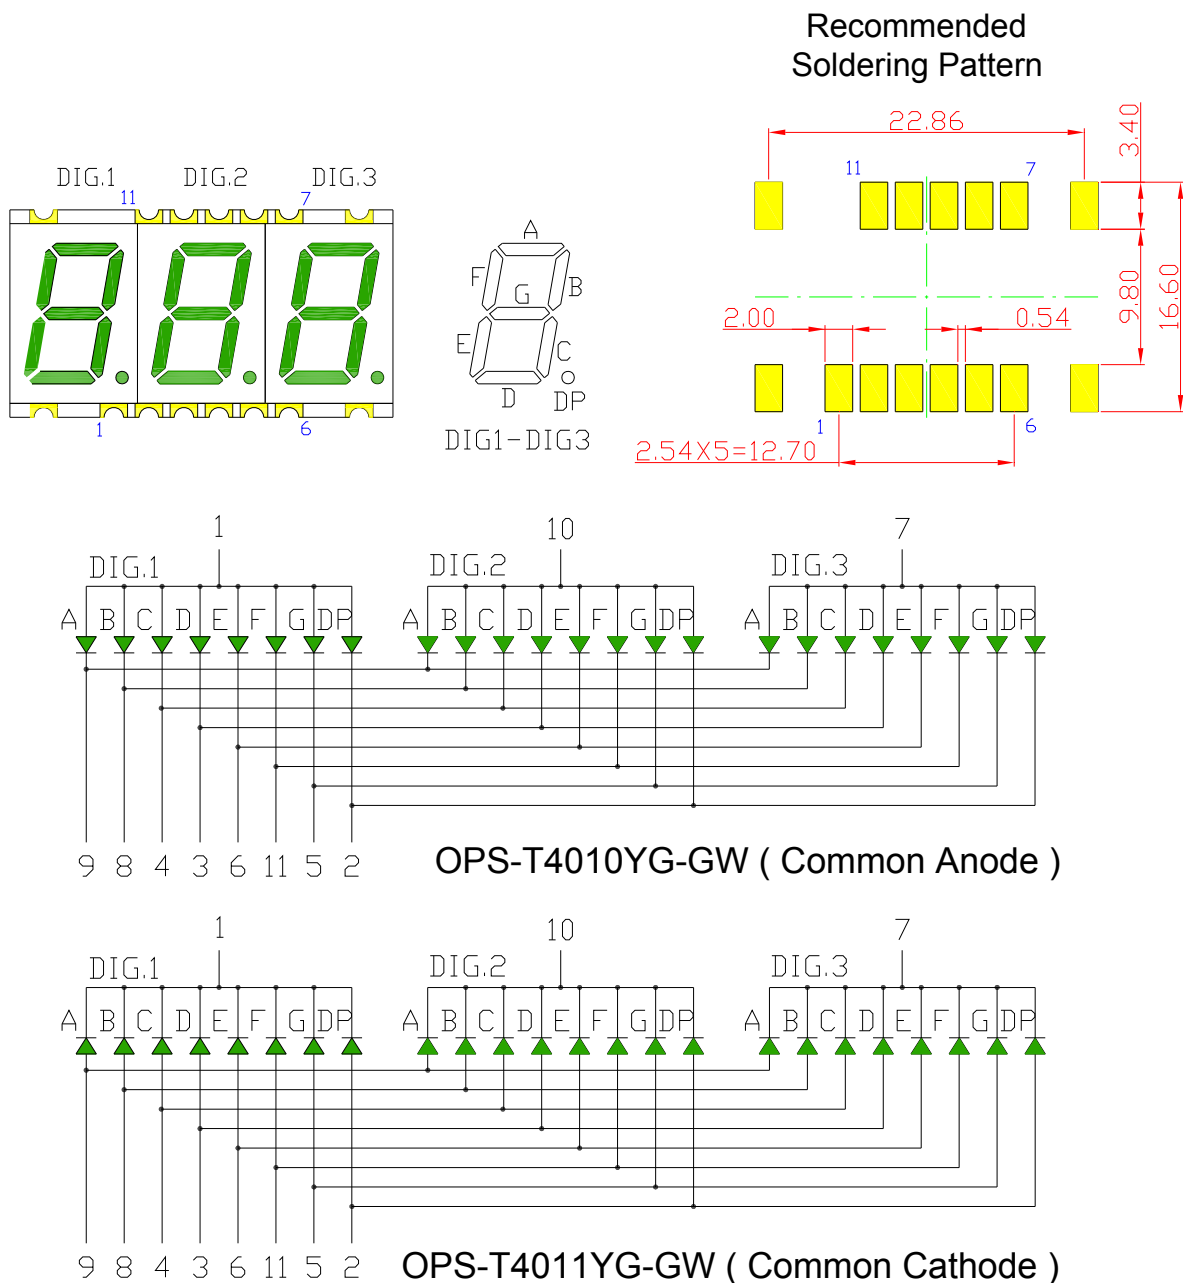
Recommended
Soldering Pattern

DIG.1 DIG.2 DIG.3
11 7
1 6

A
F B
G
E C
D DP
DIG1-DIG3

22.86
3.40
11 7
9.80
16.60
2.00
0.54
1 6
2.54X5=12.70

1 10 7
DIG.1 DIG.2 DIG.3
A B C D E F G DP A B C D E F G DP A B C D E F G DP
9 8 4 3 6 11 5 2
OPS-T4010YG-GW ( Common Anode )

1 10 7
DIG.1 DIG.2 DIG.3
A B C D E F G DP A B C D E F G DP A B C D E F G DP
9 8 4 3 6 11 5 2
OPS-T4011YG-GW ( Common Cathode )